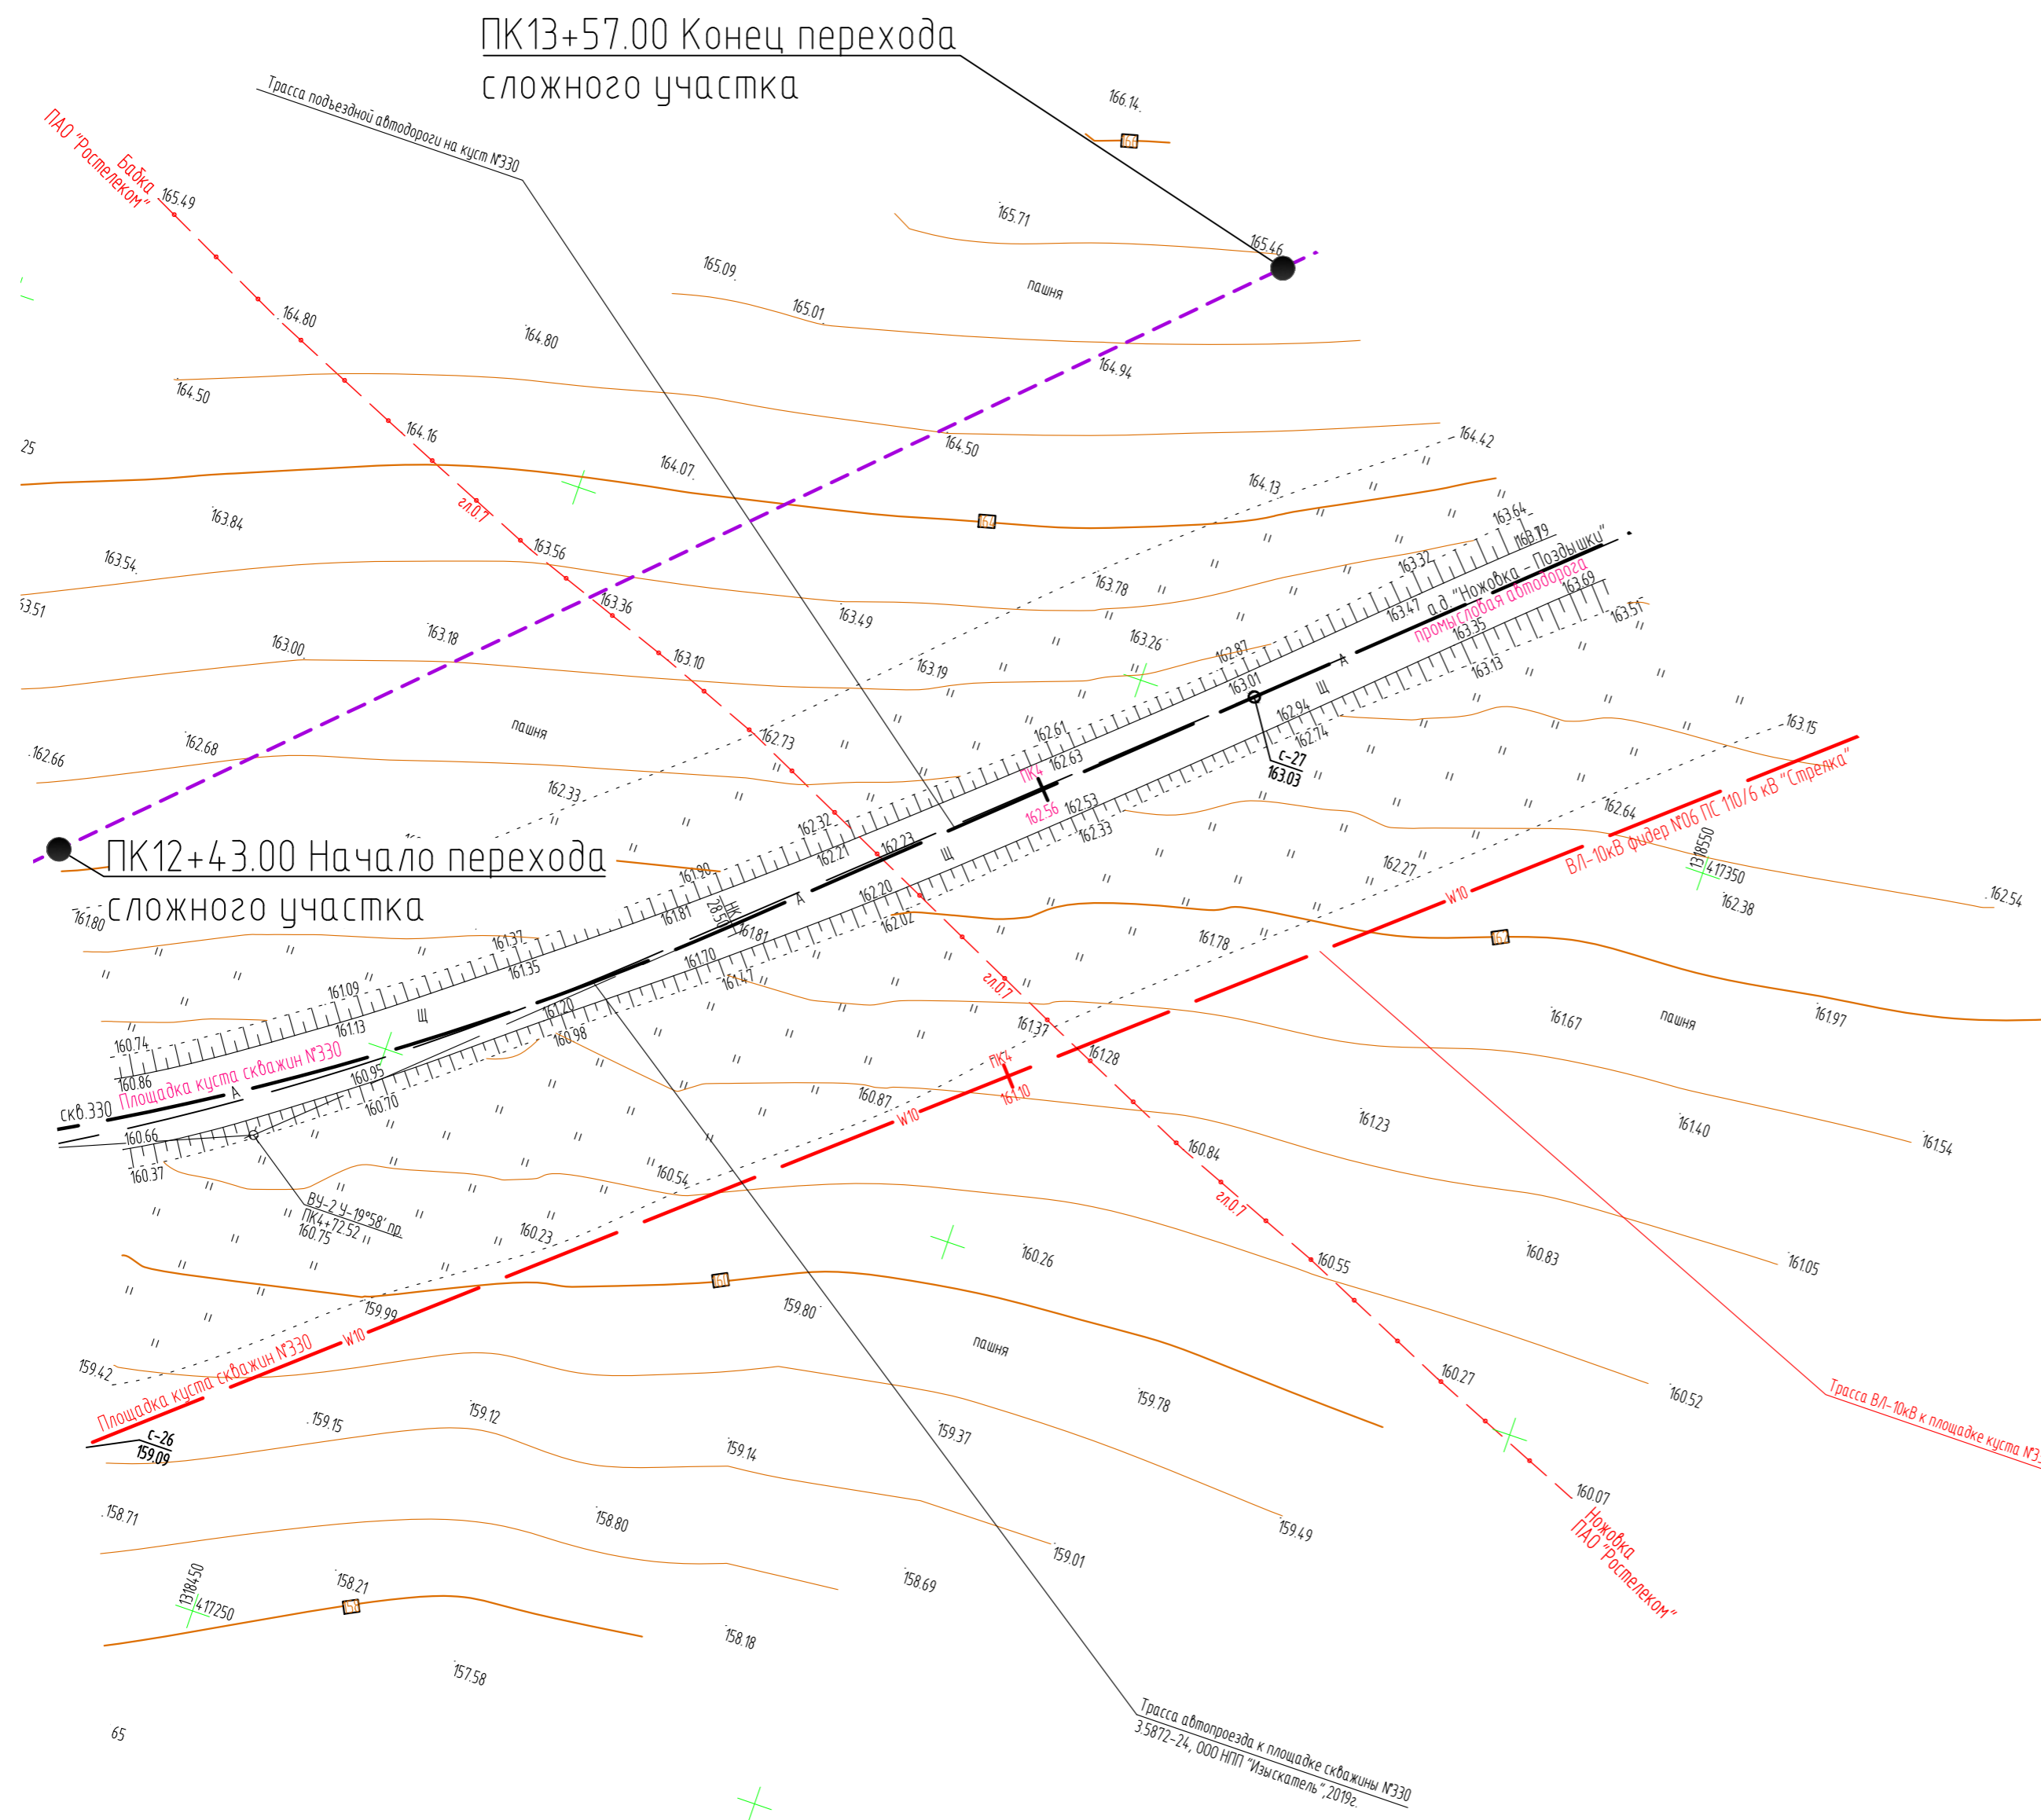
ПК13+57.00 Конец перехода
сложного участка

Трасса подъездной автодороги на куст №330

ПАО "Ростелеком"
Бабка

166.14
165.49
165.71
165.46
пашня
165.09
165.01
164.80
164.80
164.94
164.50
164.16
164.50
164.42
164.07
164.13
163.84
гл.0.7
163.64
163.79
163.54
163.56
163.32
163.51
163.36
163.49
163.78
163.47
а.д. "Ножовка - Поздышки"
промысловая автодорога
163.69
163.18
163.26
163.35
163.51
163.00
163.10
163.19
162.87
163.13
163.01
пашня
162.61
162.94
162.68
162.73
162.74
162.66
162.63
ПК4
С-27
163.03
163.15
162.33
162.56
162.53
162.32
162.33
162.64
162.21
162.23
ВЛ-10кВ фидер №06 ПС 110/6 кВ "Стрелка"
ПК12+43.00 Начало перехода
сложного участка
161.90
162.27
162.20
161.81
ПК3
28.51
162.02
1318550
417350
162.54
161.80
161.81
162.38
W10
161.37
161.78
161.35
161.70
161.77
гл.0.7
161.09
161.20
161.67
пашня
161.97
161.13
161.37
160.74
160.98
Площадка куста скважин №330
ПК4
161.28
160.95
160.86
161.10
скв.330
160.70
160.87
W10
161.23
161.40
161.54
160.66
160.84
160.37
160.54
гл.0.7
ВУ-2 У-19°58' пр.
ПК4+72.52
160.75
160.23
160.26
160.55
160.83
161.05
159.99
159.80
пашня
W10
160.27
159.42
160.52
Площадка куста скважин №330
Трасса ВЛ-10кВ к площадке куста №3
С-26
159.09
159.15
159.12
159.14
159.37
159.78
158.71
158.80
159.49
160.07
Ножовка
ПАО "Ростелеком"
159.01
1318450
417250
158.21
158.69
158.18
157.58
Трасса автопроезда к площадке скважины №330
35872-24, ООО НПП "Изыскатель", 2019г.
25
3.51
65